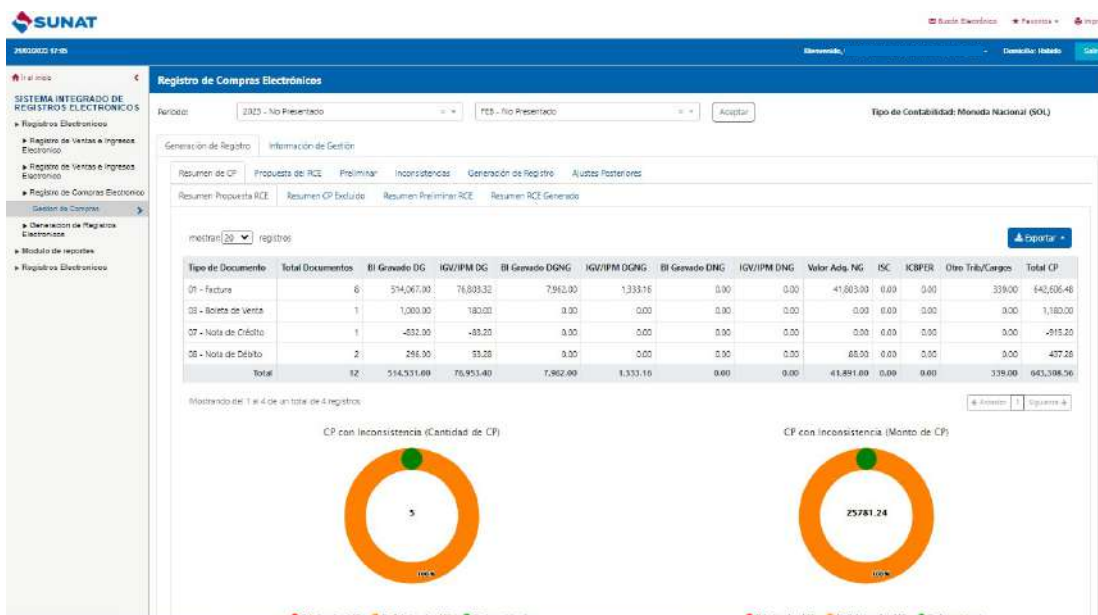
SUNAT

Buzón Electrónico ★ Favoritos

29/03/2023 17:55

Bienvenido,

Domicilio: Habido

Ir al inicio

SISTEMA INTEGRADO DE REGISTROS ELECTRONICOS

▸ Registros Electronicos

▸ Registro de Ventas e Ingresos Electronico

▸ Registro de Ventas e Ingresos Electronico

▸ Registro de Compras Electronico

Gestion de Compras

▸ Generacion de Registros Electronicos

▸ Modulo de reportes

▸ Registros Electronicos

Registro de Compras Electrónicos

Periodo: 2023 - No Presentado FEB - No Presentado Aceptar

Tipo de Contabilidad: Moneda Nacional (SOL)

Generación de Registro Información de Gestión

Resumen de CP Propuesta del RCE Preliminar Inconsistencias Generación de Registro Ajustes Posteriores

Resumen Propuesta RCE Resumen CP Excluido Resumen Preliminar RCE Resumen RCE Generado

mostrar 20 registros

Exportar

| Tipo de Documento | Total Documentos | BI Gravado DG | IGV/IPM DG | BI Gravado DGNG | IGV/IPM DGNG | BI Gravado DNG | IGV/IPM DNG | Valor Adq. NG | ISC | ICBPER | Otro Trib/Cargos | Total CP |
|---|---|---|---|---|---|---|---|---|---|---|---|---|
| 01 - Factura | 8 | 514,067.00 | 76,803.32 | 7,962.00 | 1,333.16 | 0.00 | 0.00 | 41,803.00 | 0.00 | 0.00 | 339.00 | 642,606.48 |
| 03 - Boleta de Venta | 1 | 1,000.00 | 180.00 | 0.00 | 0.00 | 0.00 | 0.00 | 0.00 | 0.00 | 0.00 | 0.00 | 1,180.00 |
| 07 - Nota de Crédito | 1 | -832.00 | -83.20 | 0.00 | 0.00 | 0.00 | 0.00 | 0.00 | 0.00 | 0.00 | 0.00 | -915.20 |
| 08 - Nota de Débito | 2 | 296.00 | 53.28 | 0.00 | 0.00 | 0.00 | 0.00 | 88.00 | 0.00 | 0.00 | 0.00 | 437.28 |
| Total | 12 | 514,531.00 | 76,953.40 | 7,962.00 | 1,333.16 | 0.00 | 0.00 | 41,891.00 | 0.00 | 0.00 | 339.00 | 643,308.56 |

Mostrando del 1 al 4 de un total de 4 registros

Anterior 1 Siguiente

CP con Inconsistencia (Cantidad de CP)

5

100%

CP con Inconsistencia (Monto de CP)

25781.24

100%